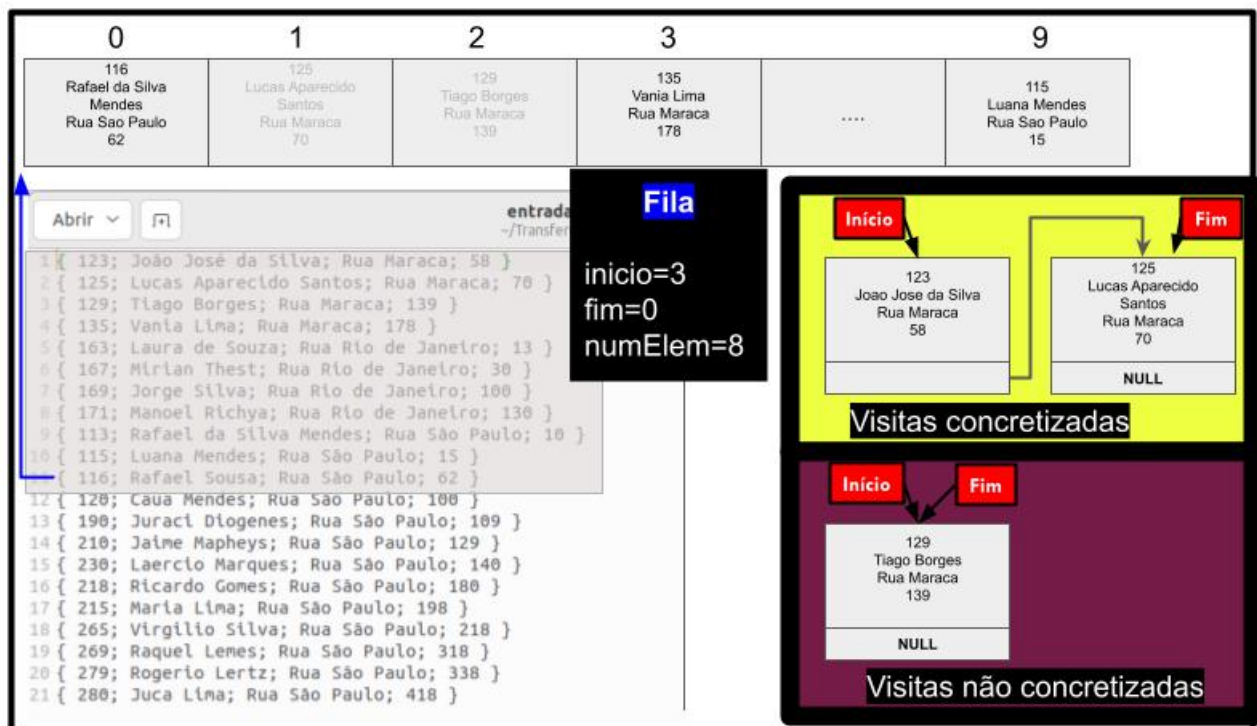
| 0 | 1 | 2 | 3 | | 9 |
|---|---|---|---|---|---|
| 116 Rafael da Silva Mendes Rua Sao Paulo 62 | 125 Lucas Aparecido Santos Rua Maraca 70 | 129 Tiago Borges Rua Maraca 139 | 135 Vania Lima Rua Maraca 178 | .... | 115 Luana Mendes Rua Sao Paulo 15 |

Abrir

entrada
~/Transfer

1 { 123; João José da Silva; Rua Maraca; 58 }
2 { 125; Lucas Aparecido Santos; Rua Maraca; 70 }
3 { 129; Tiago Borges; Rua Maraca; 139 }
4 { 135; Vania Lima; Rua Maraca; 178 }
5 { 163; Laura de Souza; Rua Rio de Janeiro; 13 }
6 { 167; Mirian Thest; Rua Rio de Janeiro; 30 }
7 { 169; Jorge Silva; Rua Rio de Janeiro; 100 }
8 { 171; Manoel Richya; Rua Rio de Janeiro; 130 }
9 { 113; Rafael da Silva Mendes; Rua São Paulo; 10 }
10 { 115; Luana Mendes; Rua São Paulo; 15 }
11 { 116; Rafael Sousa; Rua São Paulo; 62 }
12 { 120; Caua Mendes; Rua São Paulo; 100 }
13 { 190; Juraci Diogenes; Rua São Paulo; 109 }
14 { 210; Jaime Mapheys; Rua São Paulo; 129 }
15 { 230; Laercio Marques; Rua São Paulo; 140 }
16 { 218; Ricardo Gomes; Rua São Paulo; 180 }
17 { 215; Maria Lima; Rua São Paulo; 198 }
18 { 265; Virgilio Silva; Rua São Paulo; 218 }
19 { 269; Raquel Lemes; Rua São Paulo; 318 }
20 { 279; Rogerio Lertz; Rua São Paulo; 338 }
21 { 280; Juca Lima; Rua São Paulo; 418 }

Fila

inicio=3
fim=0
numElem=8

Início
Fim
123 Joao Jose da Silva Rua Maraca 58
125 Lucas Aparecido Santos Rua Maraca 70
NULL
Visitas concretizadas

Início
Fim
129 Tiago Borges Rua Maraca 139
NULL
Visitas não concretizadas